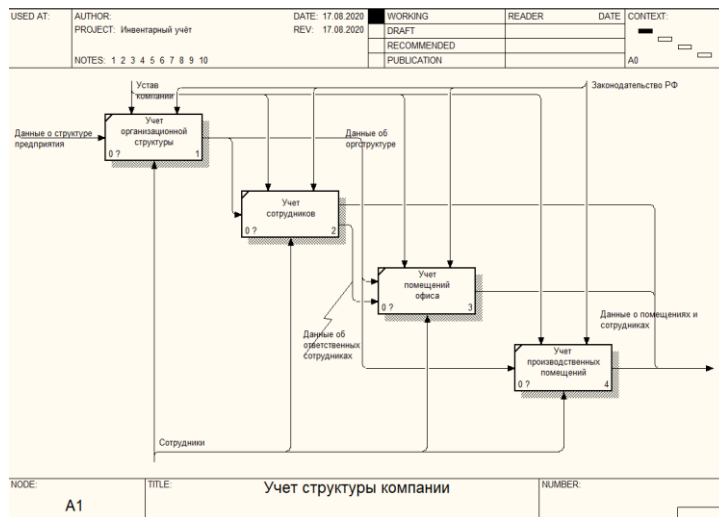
| USED AT: | AUTHOR: PROJECT: Инвентарный учёт NOTES: 1 2 3 4 5 6 7 8 9 10 | DATE: 17.08.2020 REV: 17.08.2020 | WORKING DRAFT RECOMMENDED PUBLICATION | READER | DATE | CONTEXT: A0 |
|---|---|---|---|---|---|---|

Устав компании

Законодательство РФ

Данные о структуре предприятия

Учет организационной структуры
0 ? 1

Данные об оргструктуре

Учет сотрудников
0 ? 2

Учет помещений офиса
0 ? 3

Данные о помещениях и сотрудниках

Данные об ответственных сотрудниках

Учет производственных помещений
0 ? 4

Сотрудники

| NODE: A1 | TITLE: Учет структуры компании | NUMBER: |
|---|---|---|